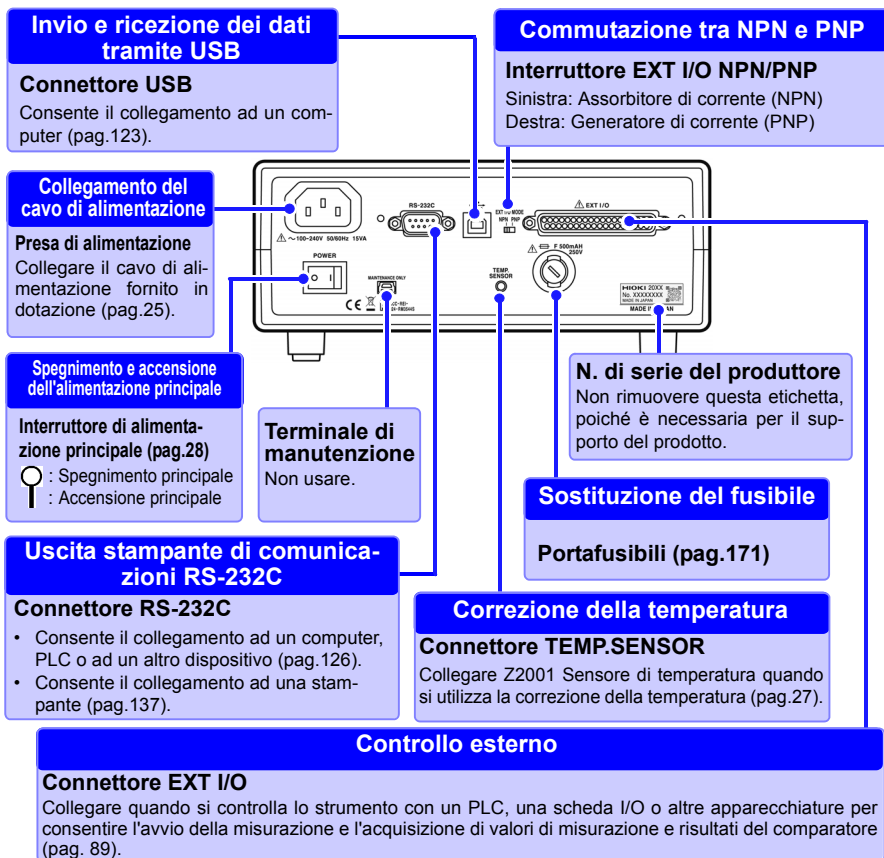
Invio e ricezione dei dati tramite USB

Connettore USB

Consente il collegamento ad un computer (pag.123).

Commutazione tra NPN e PNP

Interruttore EXT I/O NPN/PNP

Sinistra: Assorbitore di corrente (NPN)
Destra: Generatore di corrente (PNP)

Collegamento del cavo di alimentazione

Presa di alimentazione

Collegare il cavo di alimentazione fornito in dotazione (pag.25).

RS-232C

EXT I/O MODE
NPN PNP

EXT I/O

~100-240V 50/60Hz 15VA

F 500mAH 250V

POWER

TEMP. SENSOR

MAINTENANCE ONLY

HIOKI 20XX
No. XXXXXXXX
MADE IN JAPAN

Spegnimento e accensione dell'alimentazione principale

Interruttore di alimentazione principale (pag.28)

: Spegnimento principale
: Accensione principale

Terminale di manutenzione

Non usare.

N. di serie del produttore

Non rimuovere questa etichetta, poiché è necessaria per il supporto del prodotto.

Sostituzione del fusibile

Portafusibili (pag.171)

Uscita stampante di comunicazioni RS-232C

Connettore RS-232C

• Consente il collegamento ad un computer, PLC o ad un altro dispositivo (pag.126).
• Consente il collegamento ad una stampante (pag.137).

Correzione della temperatura

Connettore TEMP.SENSOR

Collegare Z2001 Sensore di temperatura quando si utilizza la correzione della temperatura (pag.27).

Controllo esterno

Connettore EXT I/O

Collegare quando si controlla lo strumento con un PLC, una scheda I/O o altre apparecchiature per consentire l'avvio della misurazione e l'acquisizione di valori di misurazione e risultati del comparatore (pag. 89).